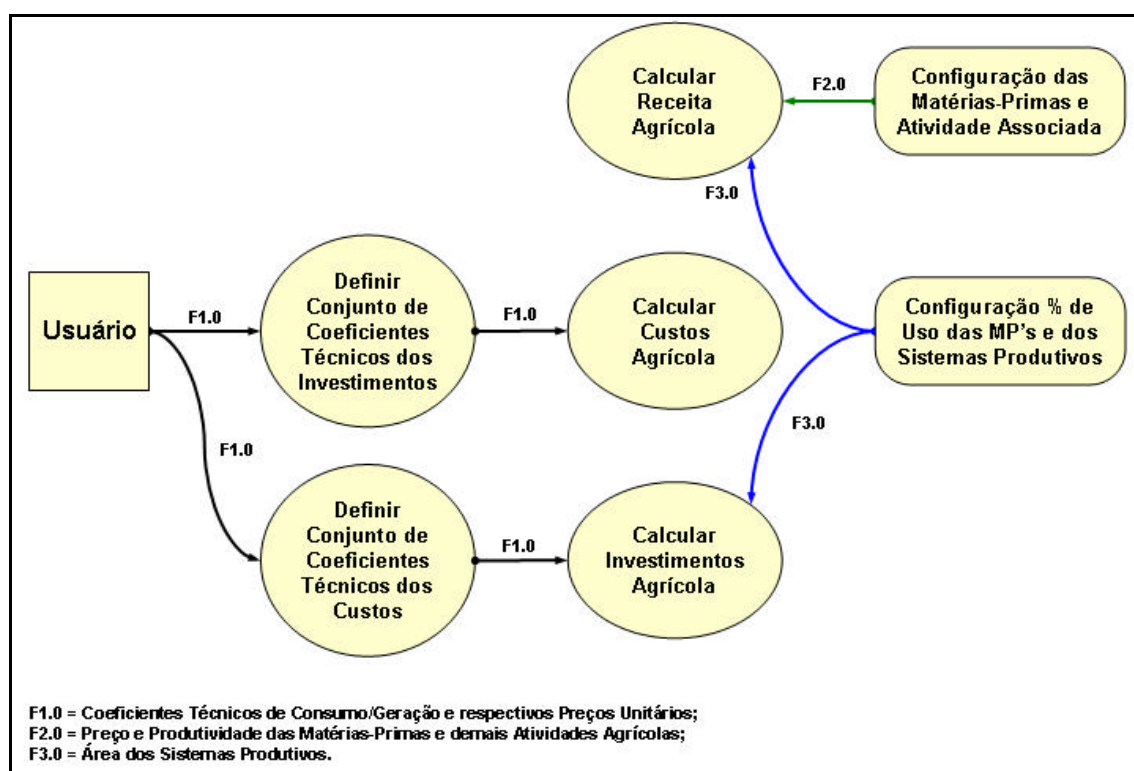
Calcular Receita Agrícola

F2.0

Configuração das Matérias-Primas e Atividade Associada

F3.0

Usuário

F1.0

Definir Conjunto de Coeficientes Técnicos dos Investimentos

F1.0

Calcular Custos Agrícola

Configuração % de Uso das MP's e dos Sistemas Produtivos

F1.0

F3.0

Definir Conjunto de Coeficientes Técnicos dos Custos

F1.0

Calcular Investimentos Agrícola

F1.0 = Coeficientes Técnicos de Consumo/Geração e respectivos Preços Unitários;
F2.0 = Preço e Produtividade das Matérias-Primas e demais Atividades Agrícolas;
F3.0 = Área dos Sistemas Produtivos.